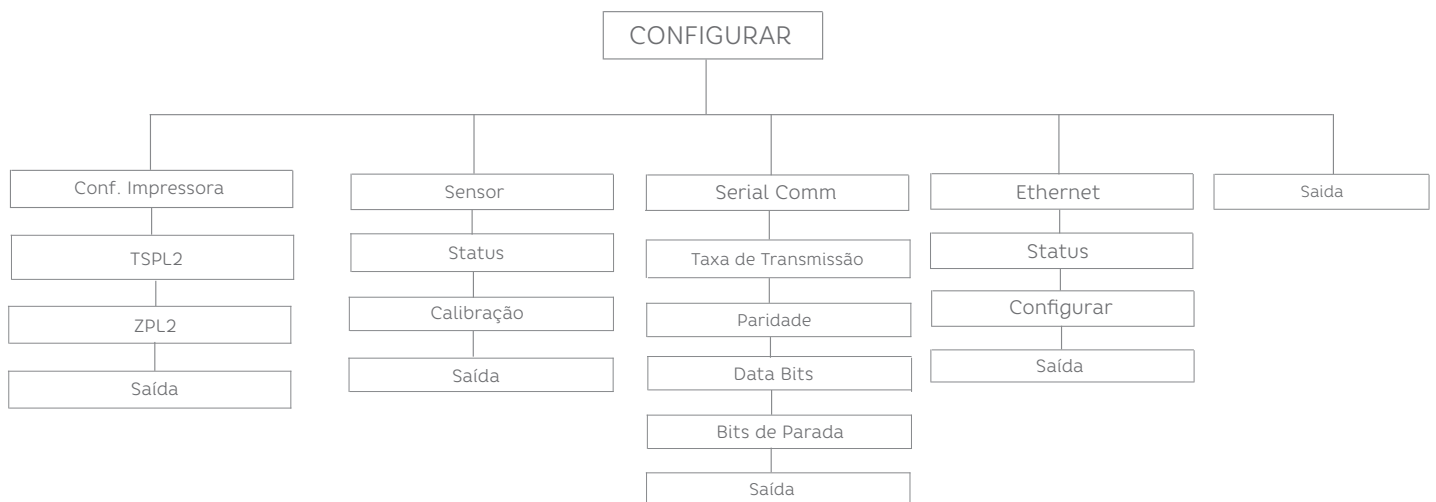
CONFIGURAR

Conf. Impressora

TSPL2

ZPL2

Saída

Sensor

Status

Calibração

Saída

Serial Comm

Taxa de Transmissão

Paridade

Data Bits

Bits de Parada

Saída

Ethernet

Status

Configurar

Saída

Saida